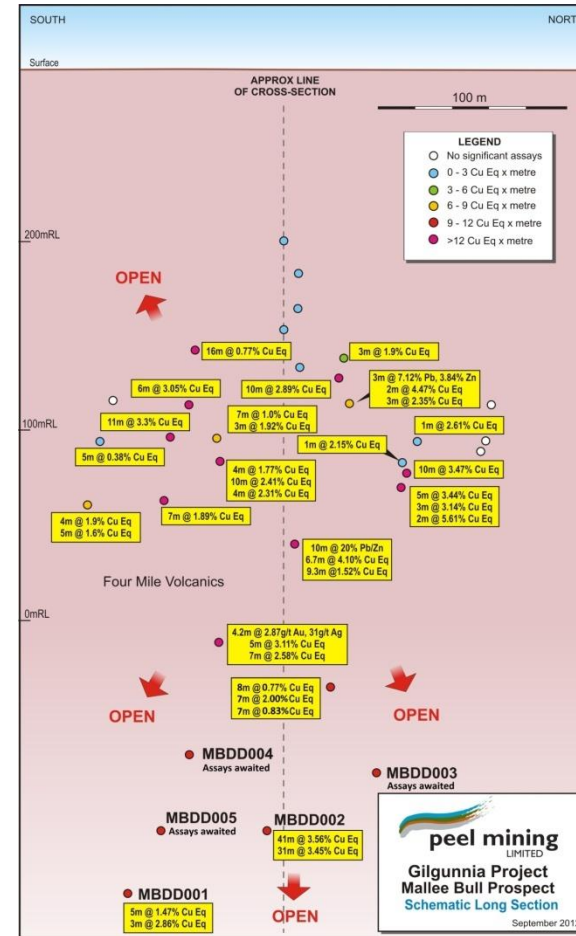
SOUTH

NORT

Surface

APPROX LINE OF CROSS-SECTION

100 m

LEGEND
No significant assays
0 - 3 Cu Eq x metre
3 - 6 Cu Eq x metre
6 - 9 Cu Eq x metre
9 - 12 Cu Eq x metre
>12 Cu Eq x metre

200mRL

OPEN

16m @ 0.77% Cu Eq

3m @ 1.9% Cu Eq

6m @ 3.05% Cu Eq

10m @ 2.89% Cu Eq

3m @ 7.12% Pb, 3.84% Zn
2m @ 4.47% Cu Eq
3m @ 2.35% Cu Eq

11m @ 3.3% Cu Eq

7m @ 1.0% Cu Eq
3m @ 1.92% Cu Eq

100mRL

1m @ 2.61% Cu Eq

5m @ 0.38% Cu Eq

1m @ 2.15% Cu Eq

10m @ 3.47% Cu Eq

4m @ 1.77% Cu Eq
10m @ 2.41% Cu Eq
4m @ 2.31% Cu Eq

5m @ 3.44% Cu Eq
3m @ 3.14% Cu Eq
2m @ 5.61% Cu Eq

4m @ 1.9% Cu Eq
5m @ 1.6% Cu Eq

7m @ 1.89% Cu Eq

10m @ 20% Pb/Zn
6.7m @ 4.10% Cu Eq
9.3m @1.52% Cu Eq

Four Mile Volcanics

0mRL

4.2m @ 2.87g/t Au, 31g/t Ag
5m @ 3.11% Cu Eq
7m @ 2.58% Cu Eq

8m @ 0.77% Cu Eq
7m @ 2.00% Cu Eq
7m @ 0.83% Cu Eq

OPEN

OPEN

MBDD004
Assays awaited

MBDD003
Assays awaited

MBDD005
Assays awaited

MBDD002
41m @ 3.56% Cu Eq
31m @ 3.45% Cu Eq

peel mining LIMITED

Gilgunnia Project
Mallee Bull Prospect
Schematic Long Section
September 201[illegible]

MBDD001
5m @ 1.47% Cu Eq
3m @ 2.86% Cu Eq

OPEN